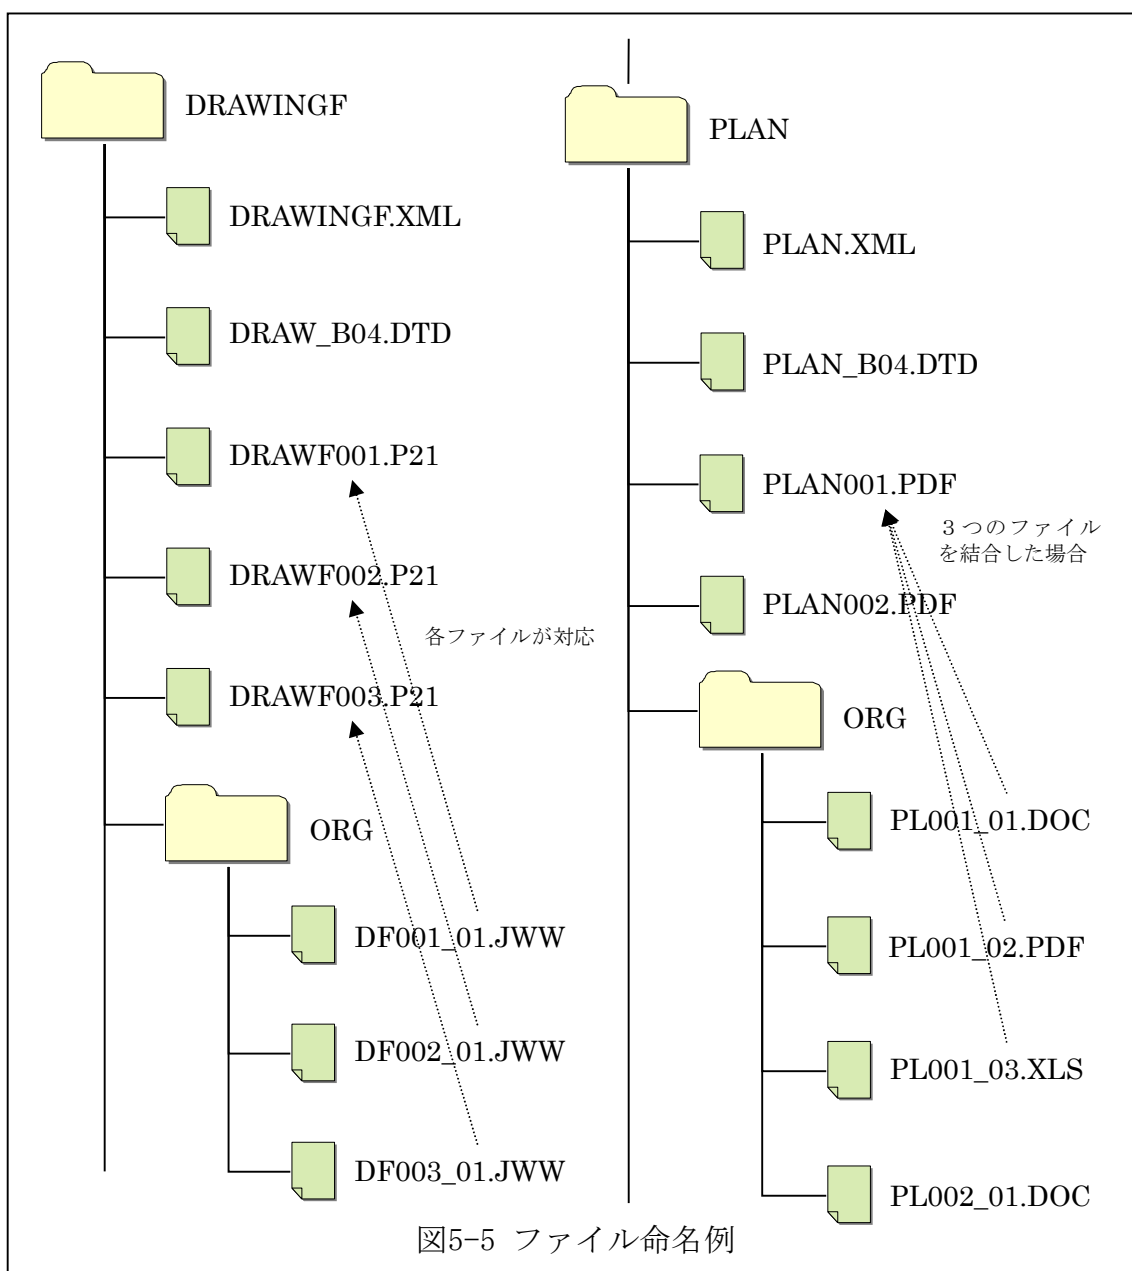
DRAWINGF

DRAWINGF.XML

DRAW_B04.DTD

DRAWF001.P21

DRAWF002.P21

各ファイルが対応

DRAWF003.P21

ORG

DF001_01.JWW

DF002_01.JWW

DF003_01.JWW

PLAN

PLAN.XML

PLAN_B04.DTD

PLAN001.PDF

３つのファイルを結合した場合

PLAN002.PDF

ORG

PL001_01.DOC

PL001_02.PDF

PL001_03.XLS

PL002_01.DOC

図5-5 ファイル命名例